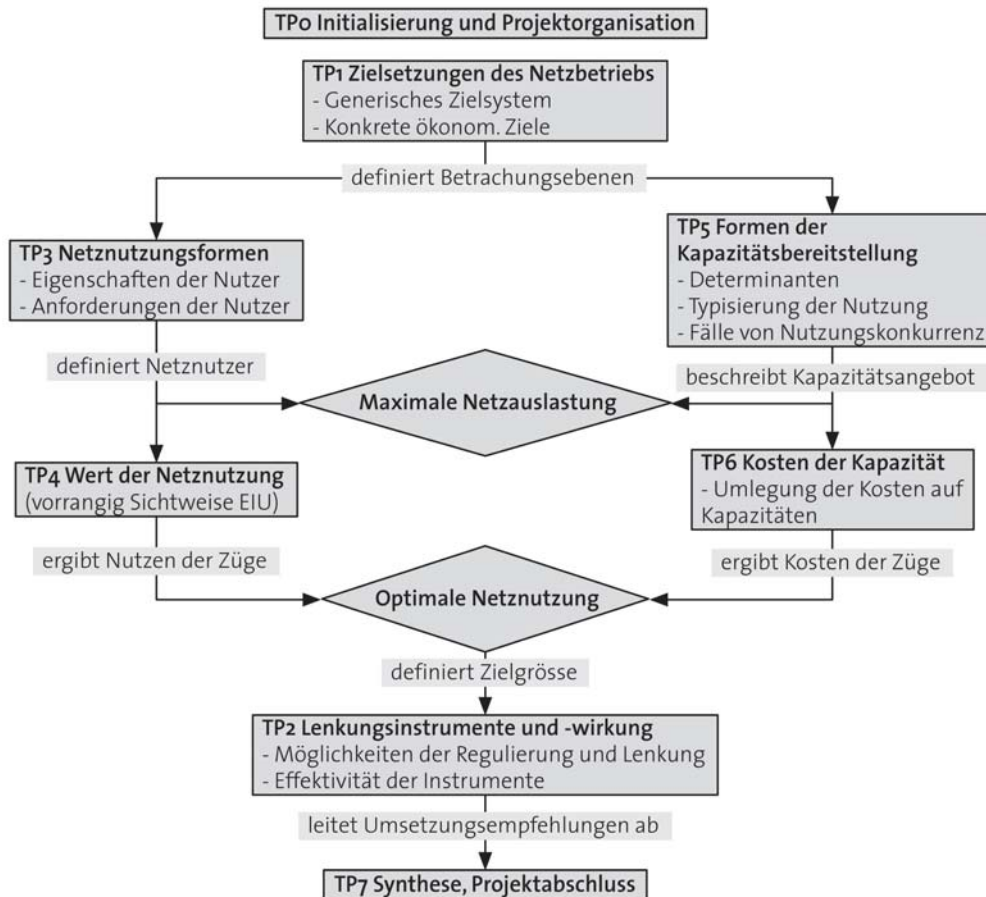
TP0 Initialisierung und Projektorganisation

TP1 Zielsetzungen des Netzbetriebs
- Generisches Zielsystem
- Konkrete ökonom. Ziele

definiert Betrachungsebenen

TP3 Netznutzungsformen
- Eigenschaften der Nutzer
- Anforderungen der Nutzer

TP5 Formen der Kapazitätsbereitstellung
- Determinanten
- Typisierung der Nutzung
- Fälle von Nutzungskonkurrenz

definiert Netznutzer

beschreibt Kapazitätsangebot

Maximale Netzauslastung

TP4 Wert der Netznutzung
(vorrangig Sichtweise EIU)

TP6 Kosten der Kapazität
- Umlegung der Kosten auf Kapazitäten

ergibt Nutzen der Züge

ergibt Kosten der Züge

Optimale Netznutzung

definiert Zielgrösse

TP2 Lenkungsinstrumente und -wirkung
- Möglichkeiten der Regulierung und Lenkung
- Effektivität der Instrumente

leitet Umsetzungsempfehlungen ab

TP7 Synthese, Projektabschluss